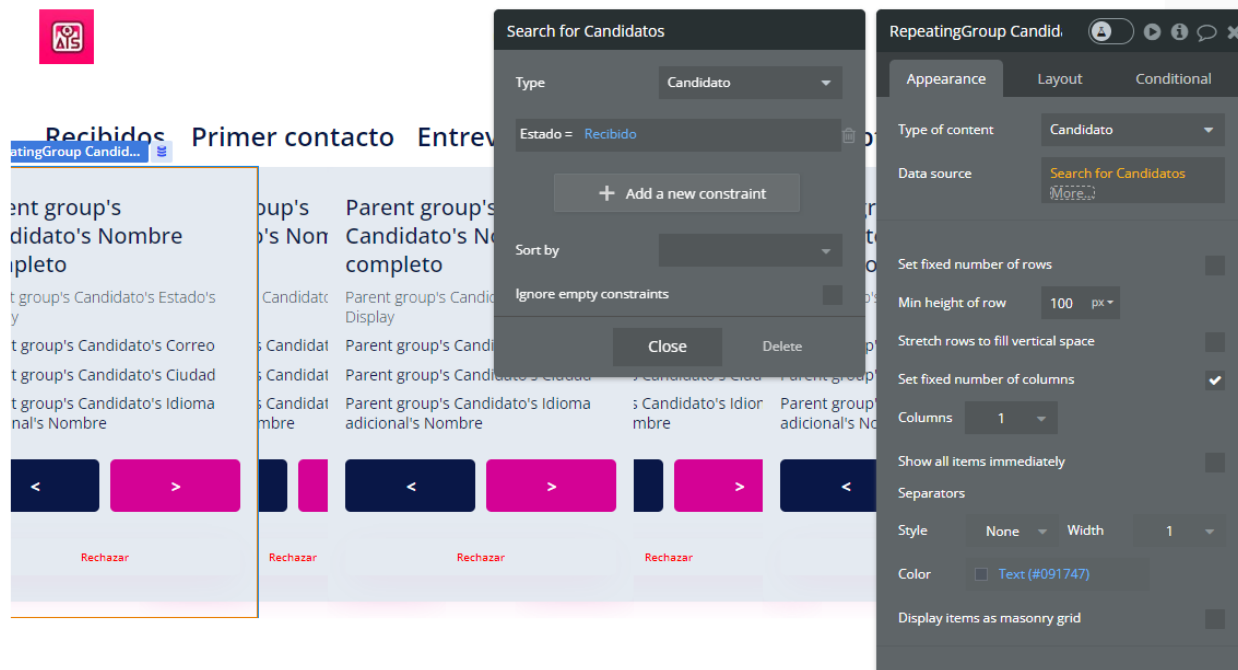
Recibidos Primer contacto Entrev

eatingGroup Candid...

ent group's
didato's Nombre
pleto

t group's Candidato's Estado's
y

t group's Candidato's Correo

t group's Candidato's Ciudad

t group's Candidato's Idioma
ional's Nombre

<

>

Rechazar

oup's
o's Nom

Candidato

s Candidat

s Candidat

s Candidat
mbre

>

Rechazar

Parent group's
Candidato's No
completo

Parent group's Candid
Display

Parent group's Candi

Parent group's Candidato's Ciudad

Parent group's Candidato's Idioma
adicional's Nombre

<

>

Rechazar

s Candidato's Ciud

s Candidato's Idior
mbre

>

Rechazar

Parent group'

Parent group's Candidato's Idioma
adicional's No

<

Search for Candidatos

Type

Candidato

Estado =

Recibido

Add a new constraint

Sort by

Ignore empty constraints

Close

Delete

RepeatingGroup Candid

Appearance

Layout

Conditional

Type of content

Candidato

Data source

Search for Candidatos

More...

Set fixed number of rows

Min height of row

100

px

Stretch rows to fill vertical space

Set fixed number of columns

Columns

1

Show all items immediately

Separators

Style

None

Width

1

Color

Text (#091747)

Display items as masonry grid